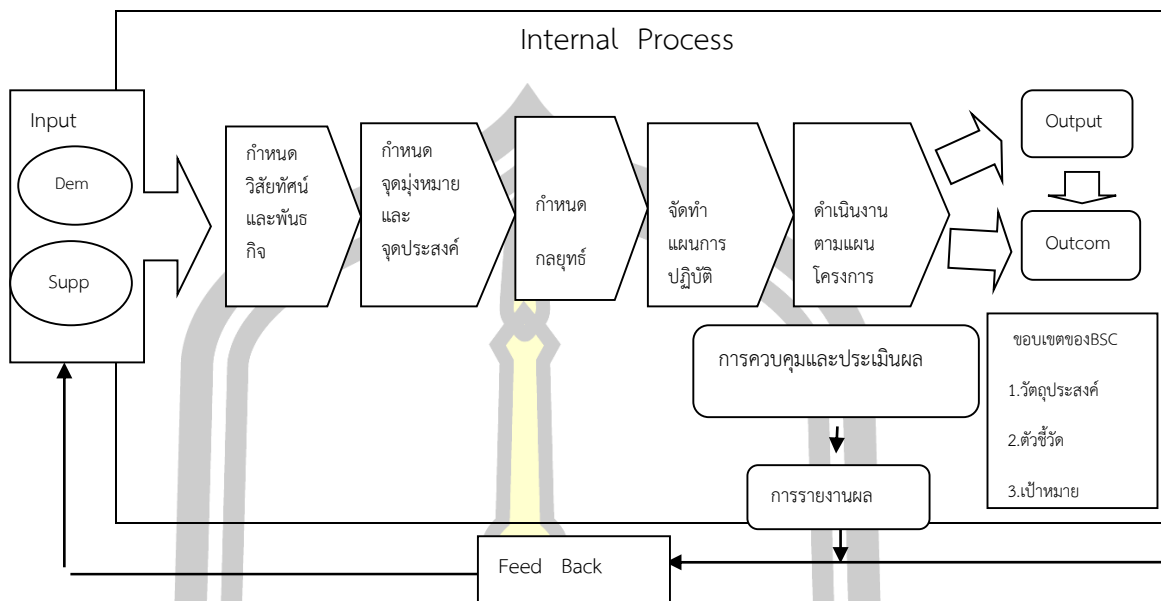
Internal Process

Input

Dem

Supp

กำหนด วิสัยทัศน์ และพันธ กิจ

กำหนด จุดมุ่งหมาย และ จุดประสงค์

กำหนด กลยุทธ์

จัดทำ แผนการ ปฏิบัติ

ดำเนินงาน ตามแผน โครงการ

Output

Outcom

การควบคุมและประเมินผล

การรายงานผล

ขอบเขตของBSC
1.วัตถุประสงค์
2.ตัวชี้วัด
3.เป้าหมาย

Feed Back